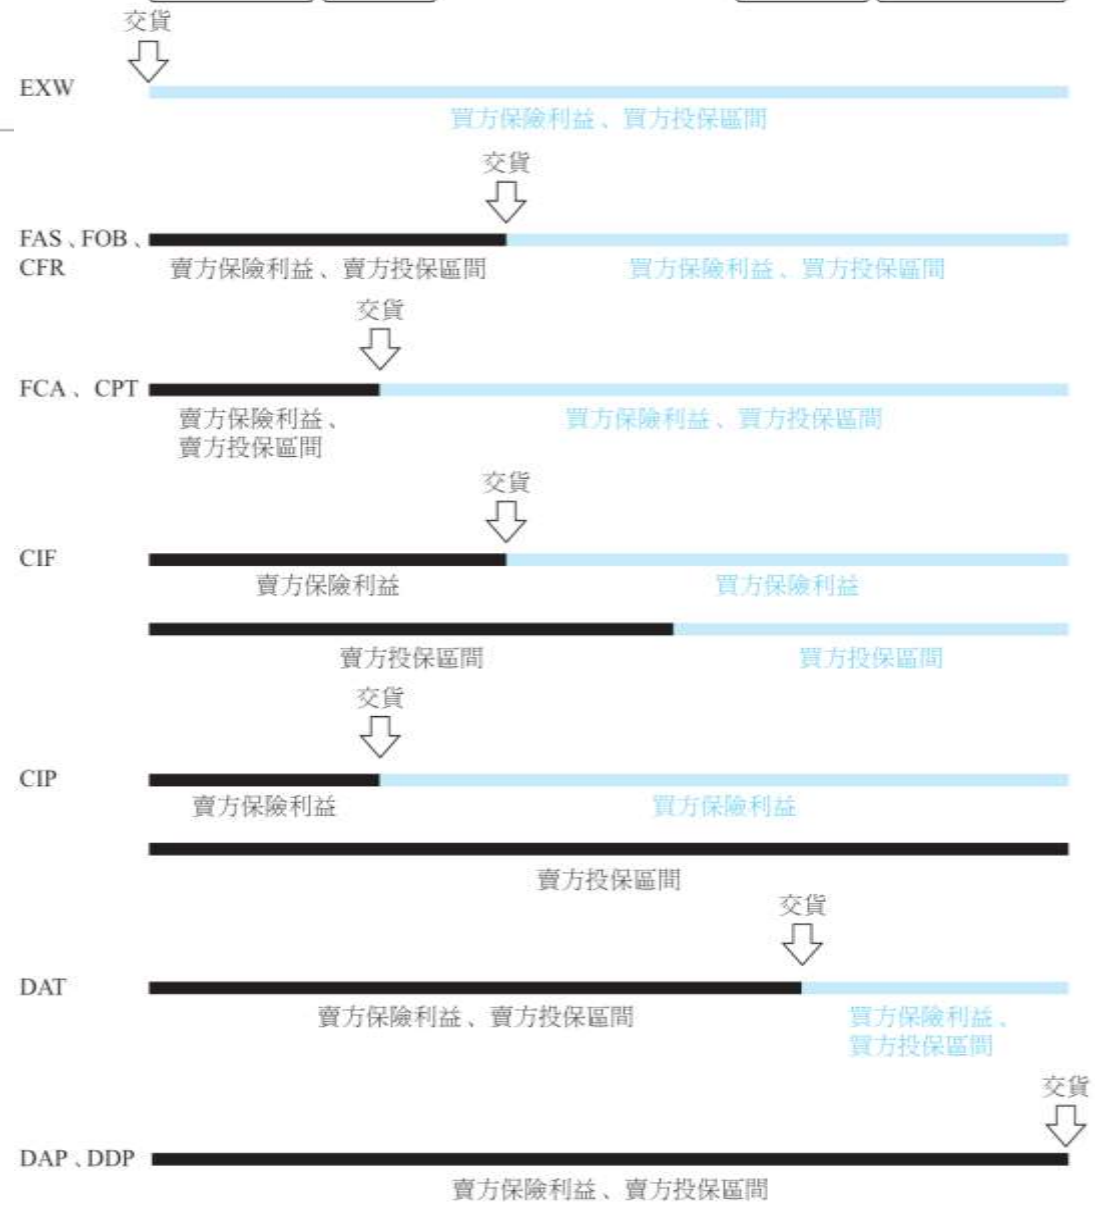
交貨

EXW

買方保險利益、買方投保區間

交貨

FAS、FOB、CFR

賣方保險利益、賣方投保區間

買方保險利益、買方投保區間

交貨

FCA、CPT

賣方保險利益、賣方投保區間

買方保險利益、買方投保區間

交貨

CIF

賣方保險利益

買方保險利益

賣方投保區間

買方投保區間

交貨

CIP

賣方保險利益

買方保險利益

賣方投保區間

交貨

DAT

賣方保險利益、賣方投保區間

買方保險利益、買方投保區間

交貨

DAP、DDP

賣方保險利益、賣方投保區間